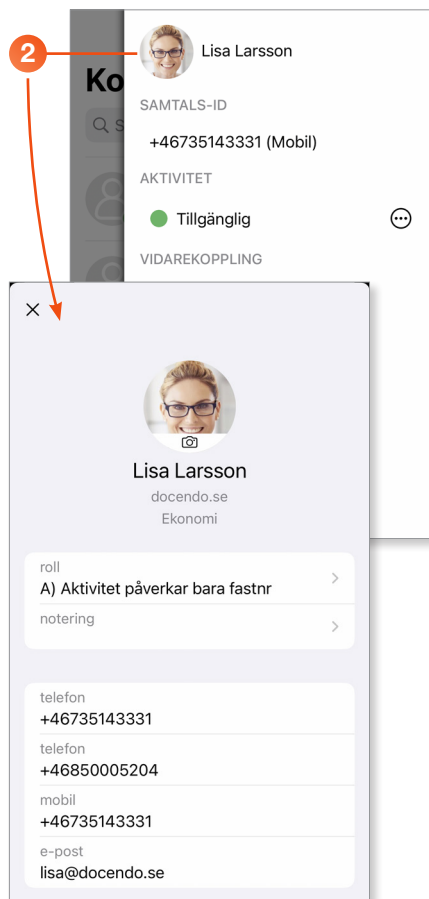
2

Ko

S

Lisa Larsson

SAMTALS-ID

+46735143331 (Mobil)

AKTIVITET

Tillgänglig

VIDAREKOPPLING

×

Lisa Larsson

docendo.se

Ekonomi

roll

A) Aktivitet påverkar bara fastnr

notering

telefon

+46735143331

telefon

+46850005204

mobil

+46735143331

e-post

lisa@docendo.se